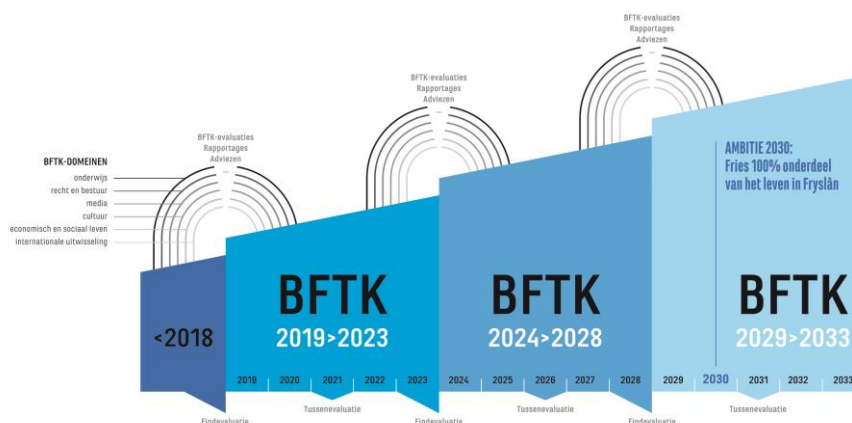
BFTK-DOMEINEN
onderwijs
recht en bestuur
media
cultuur
economisch en sociaal leven
internationale uitwisseling

BFTK-evaluaties
Rapportages
Adviezen

BFTK-evaluaties
Rapportages
Adviezen

BFTK-evaluaties
Rapportages
Adviezen

AMBITIE 2030:
Fries 100% onderdeel van het leven in Fryslân

<2018

BFTK
2019>2023

BFTK
2024>2028

BFTK
2029>2033

2019 2020 2021 2022 2023 2024 2025 2026 2027 2028 2029 2030 2031 2032 2033

Eindevaluatie
Tussenevaluatie
Eindevaluatie
Tussenevaluatie
Eindevaluatie
Tussenevaluatie